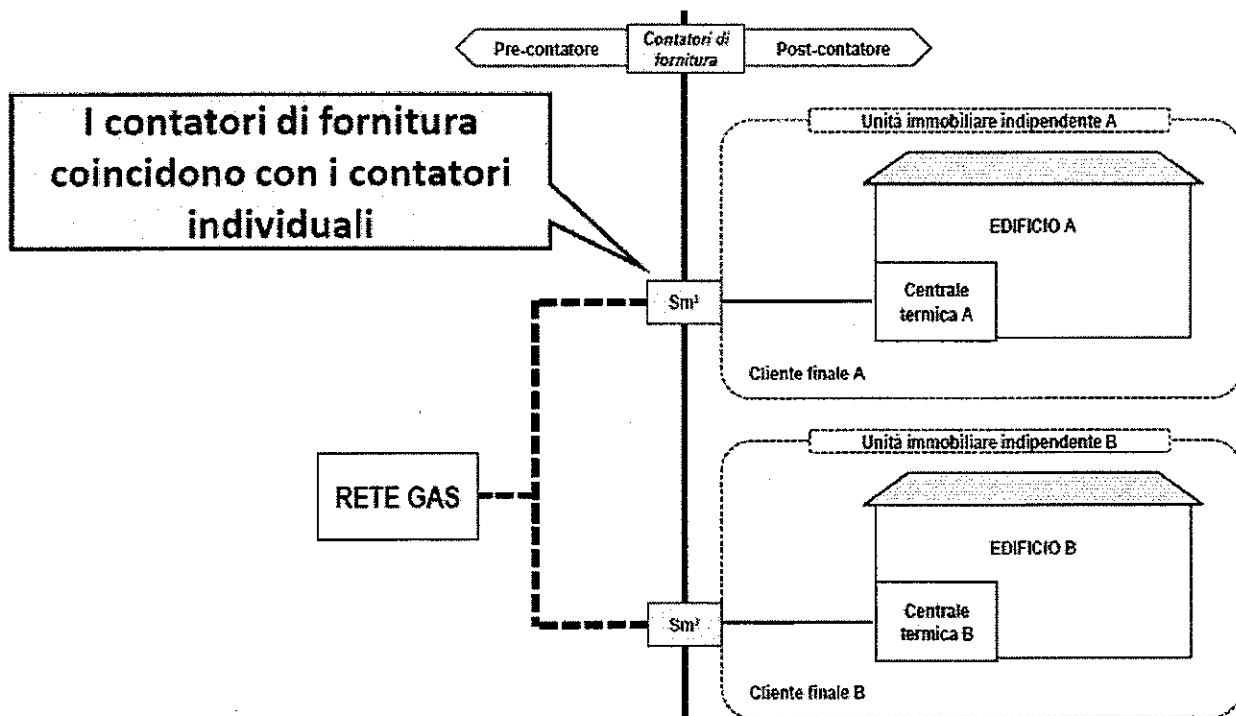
Pre-contatore

Contatori di fornitura

Post-contatore

I contatori di fornitura coincidono con i contatori individuali

Unità immobiliare indipendente A

EDIFICIO A

$Sm^3$

Centrale termica A

Cliente finale A

RETE GAS

Unità immobiliare indipendente B

EDIFICIO B

$Sm^3$

Centrale termica B

Cliente finale B